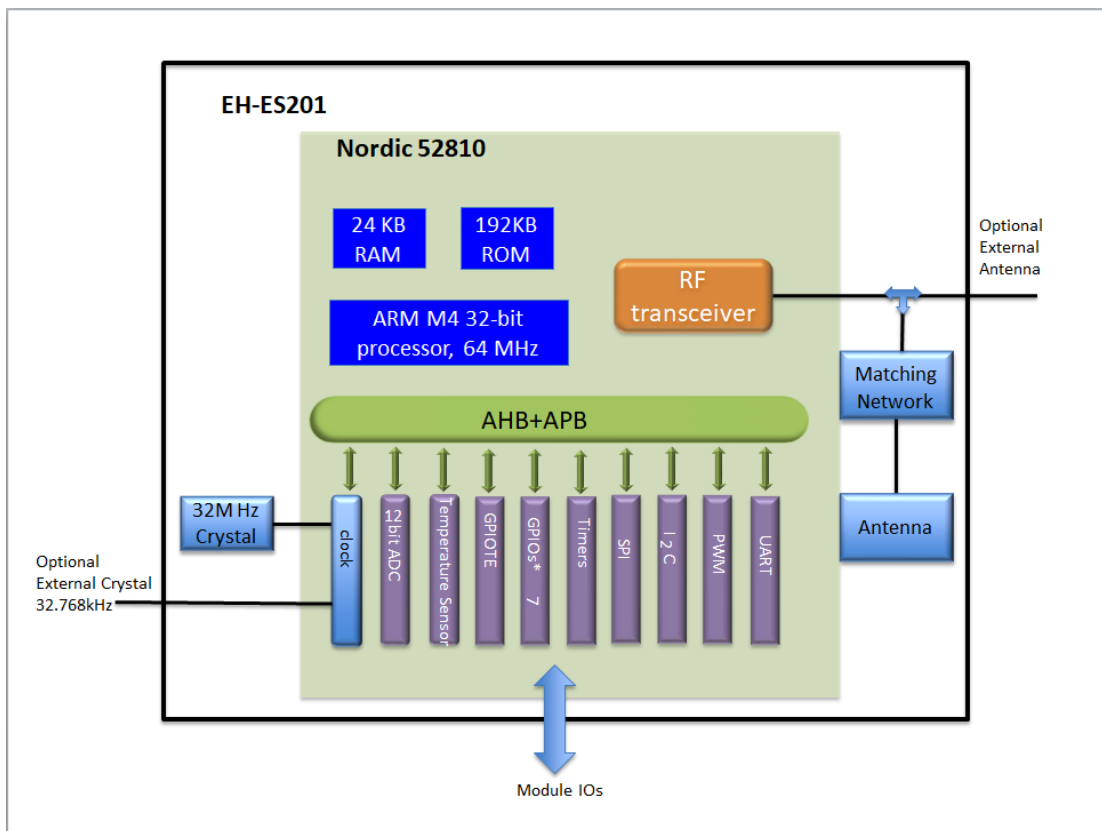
EH-ES201

Nordic 52810

24 KB RAM

192KB ROM

RF transceiver

Optional External Antenna

ARM M4 32-bit processor, 64 MHz

Matching Network

AHB+APB

32M Hz Crystal

clock

12 bit ADC

Temperature Sensor

GPIOTE

GPIOs* 7

Timers

SPI

I 2 C

PWM

UART

Antenna

Optional External Crystal 32.768kHz

Module IOs